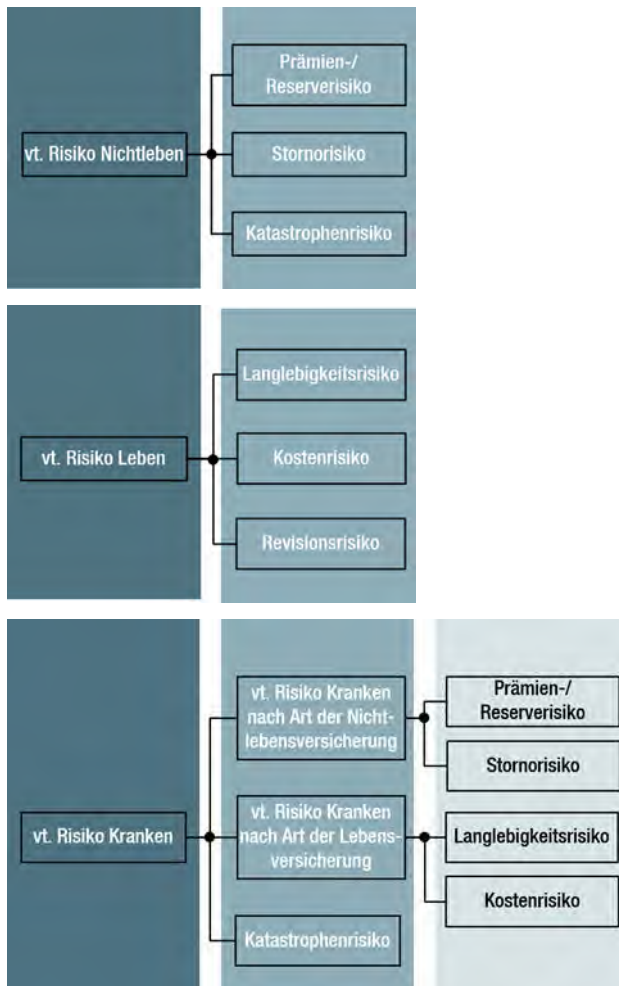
vt. Risiko Nichtleben

Prämien-/ Reserverisiko

Stornorisiko

Katastrophenrisiko

vt. Risiko Leben

Langlebigkeitsrisiko

Kostenrisiko

Revisionsrisiko

vt. Risiko Kranken

vt. Risiko Kranken nach Art der Nichtlebensversicherung

Prämien-/ Reserverisiko

Stornorisiko

vt. Risiko Kranken nach Art der Lebensversicherung

Langlebigkeitsrisiko

Kostenrisiko

Katastrophenrisiko